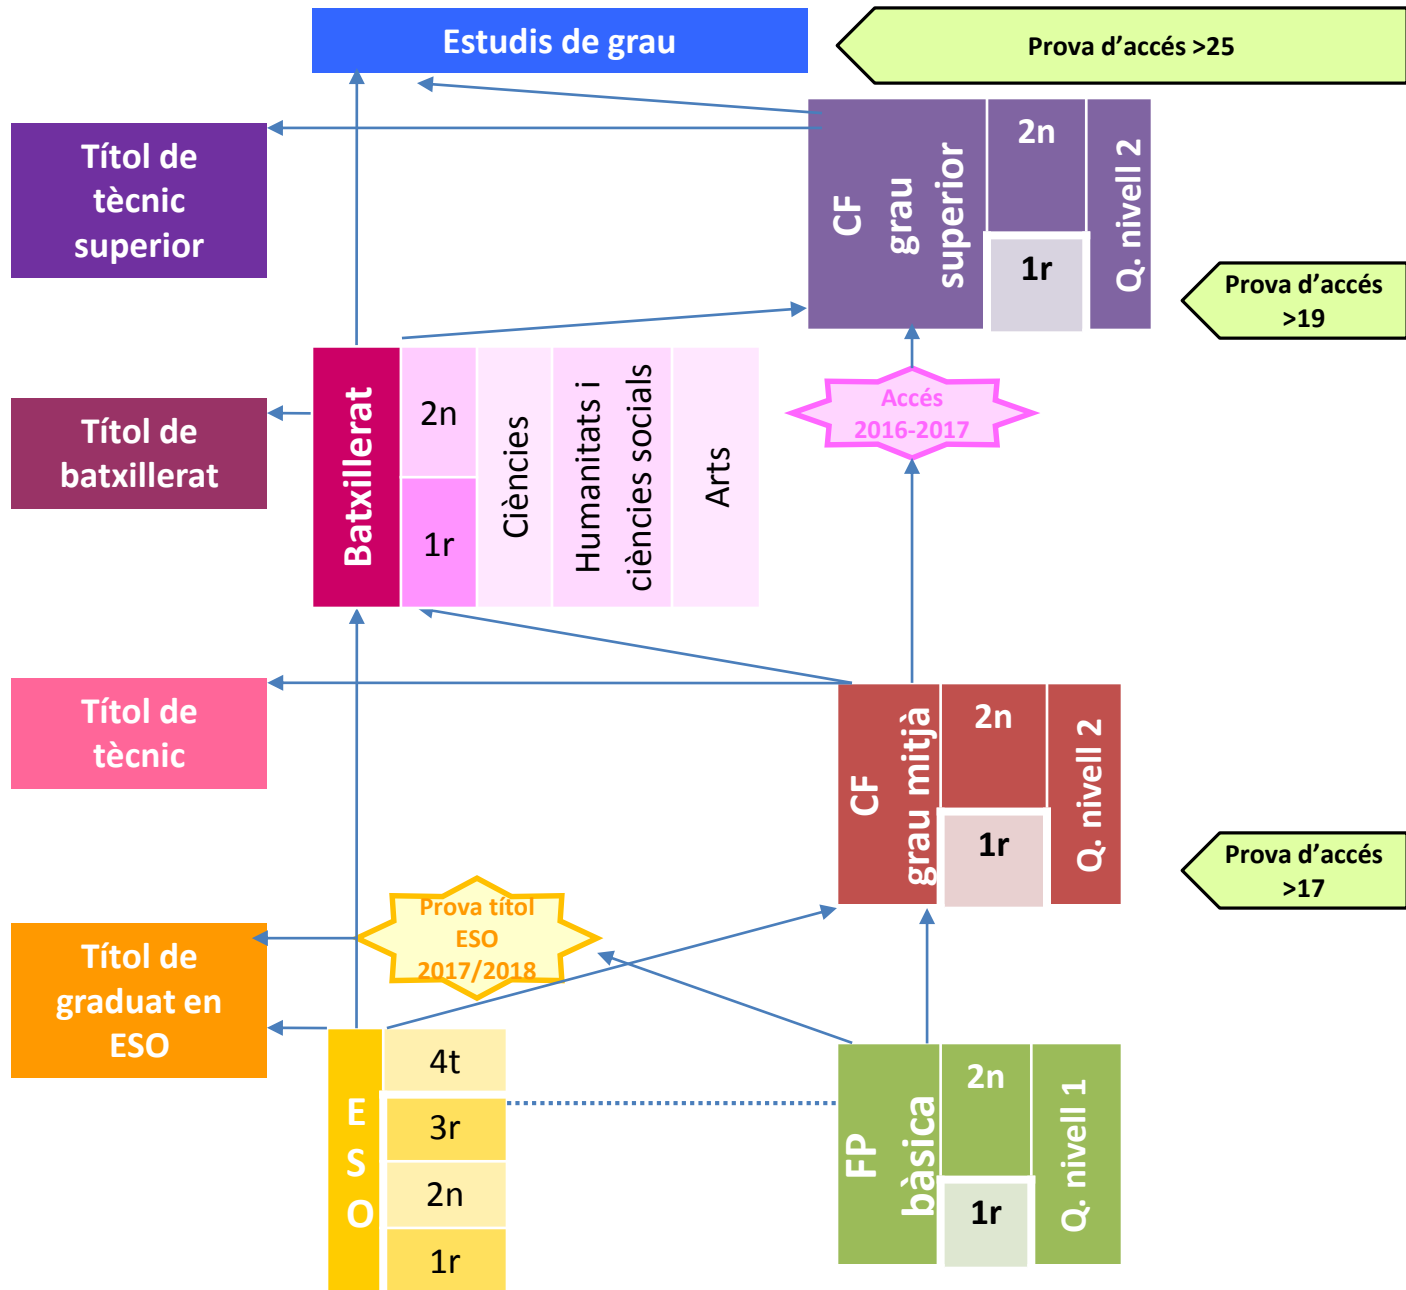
Estudis de grau

Prova d’accés >25

Títol de tècnic superior

CF grau superior

2n

1r

Q. nivell 2

Prova d’accés >19

Títol de batxillerat

Batxillerat

2n

1r

Ciències

Humanitats i ciències socials

Arts

Accés 2016-2017

Títol de tècnic

CF grau mitjà

2n

1r

Q. nivell 2

Prova d’accés >17

Títol de graduat en ESO

Prova títol ESO 2017/2018

E S O

4t

3r

2n

1r

FP bàsica

2n

1r

Q. nivell 1